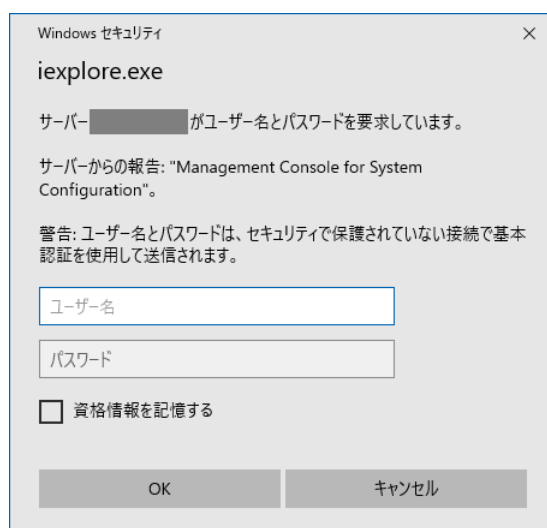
Windows セキュリティ

×

iexplore.exe

サーバー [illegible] がユーザー名とパスワードを要求しています。

サーバーからの報告: "Management Console for System Configuration"。

警告: ユーザー名とパスワードは、セキュリティで保護されていない接続で基本認証を使用して送信されます。

ユーザー名

パスワード

資格情報を記憶する

OK

キャンセル